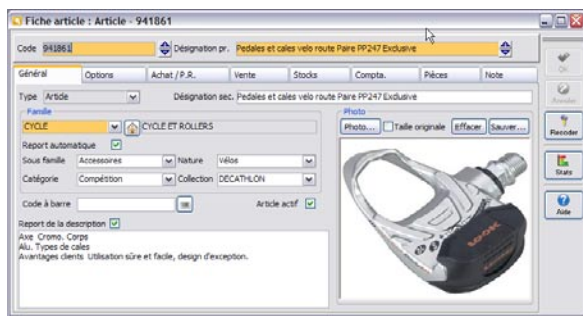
Fiche article : Article - 941861

Code 941861 Désignation pr. Pedales et cales velo route Paire PP247 Exclusive

Ok
Annuler
Recoder
Stats
Aide

Général Options Achat / P.R. Vente Stocks Compta. Pièces Note

Type Article Désignation sec. Pedales et cales velo route Paire PP247 Exclusive

Famille
CYCLE CYCLE ET ROLLERS
Report automatique
Sous famille Accessoires Nature Vélos
Catégorie Compétition Collection DECATHLON

Code à barre Article actif

Report de la description
Axe Cromo. Corps
Alu. Types de cales
Avantages clients Utilisation sûre et facile, design d'exception.

Photo
Photo... Taille originale Effacer Sauver...